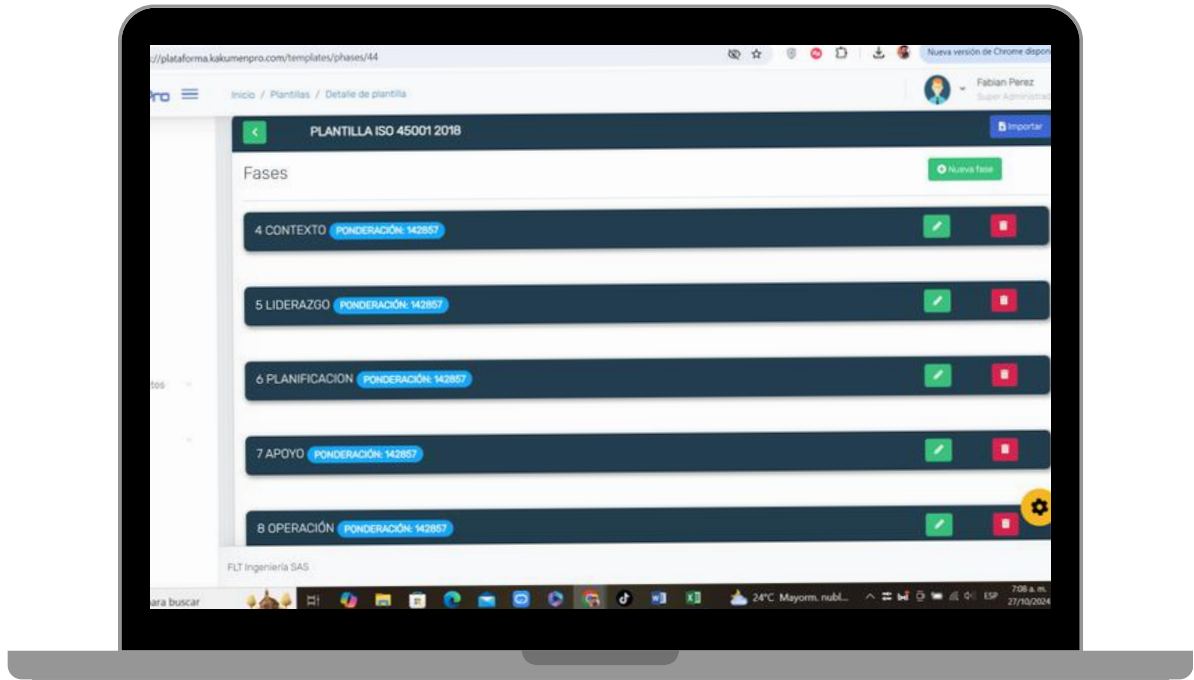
://plataforma.kakumenpro.com/templates/phases/44

Nueva versión de Chrome dispon

ro

Inicio / Plantillas / Detalle de plantilla

Fabian Perez
Super Administrad

PLANTILLA ISO 45001 2018

Importar

Fases

Nueva fase

4 CONTEXTO PONDERACIÓN: 142857

5 LIDERAZGO PONDERACIÓN: 142857

6 PLANIFICACION PONDERACIÓN: 142857

7 APOYO PONDERACIÓN: 142857

8 OPERACIÓN PONDERACIÓN: 142857

tos

FLT Ingeniería SAS

ara buscar

24°C Mayorm. nubl...

ESP

7:08 a. m.
27/10/2024